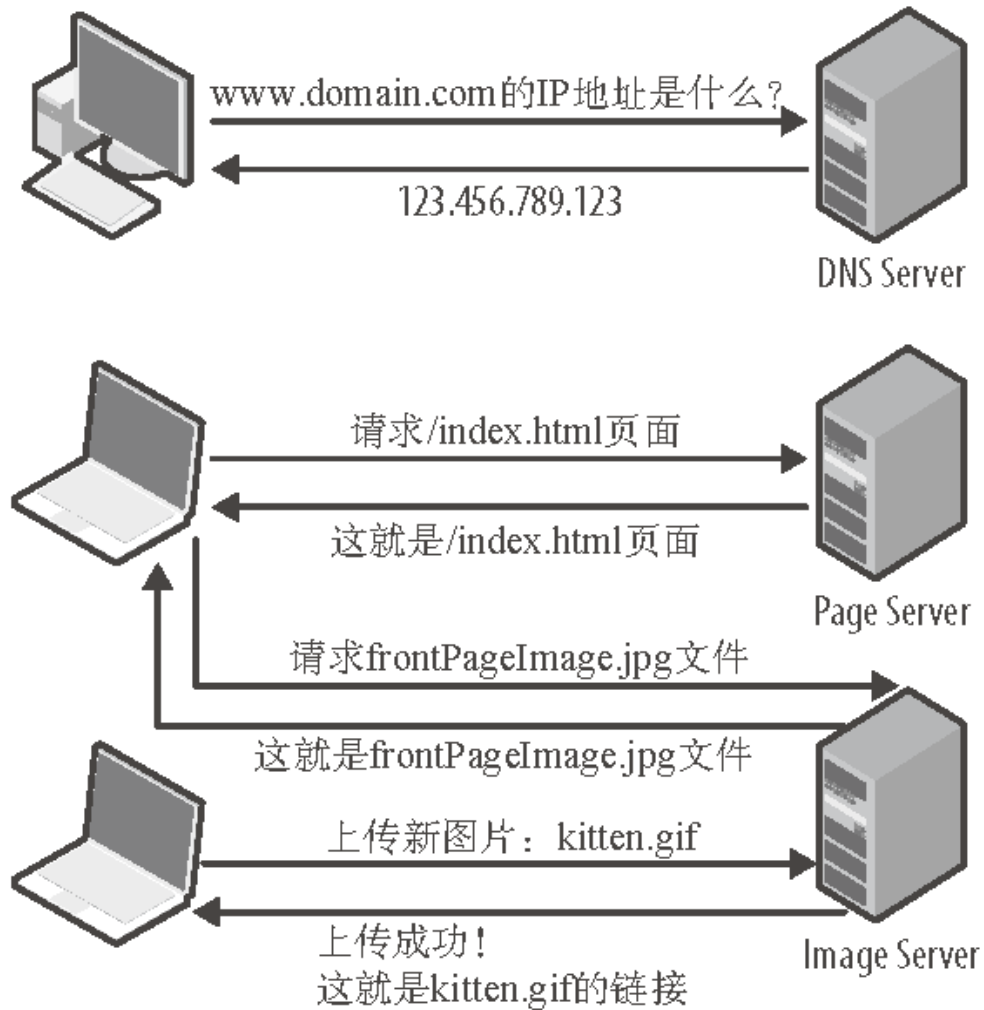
www.domain.com的IP地址是什么?

123.456.789.123

DNS Server

请求/index.html页面

这就是/index.html页面

Page Server

请求frontPageImage.jpg文件

这就是frontPageImage.jpg文件

上传新图片：kitten.gif

上传成功！
这就是kitten.gif的链接

Image Server